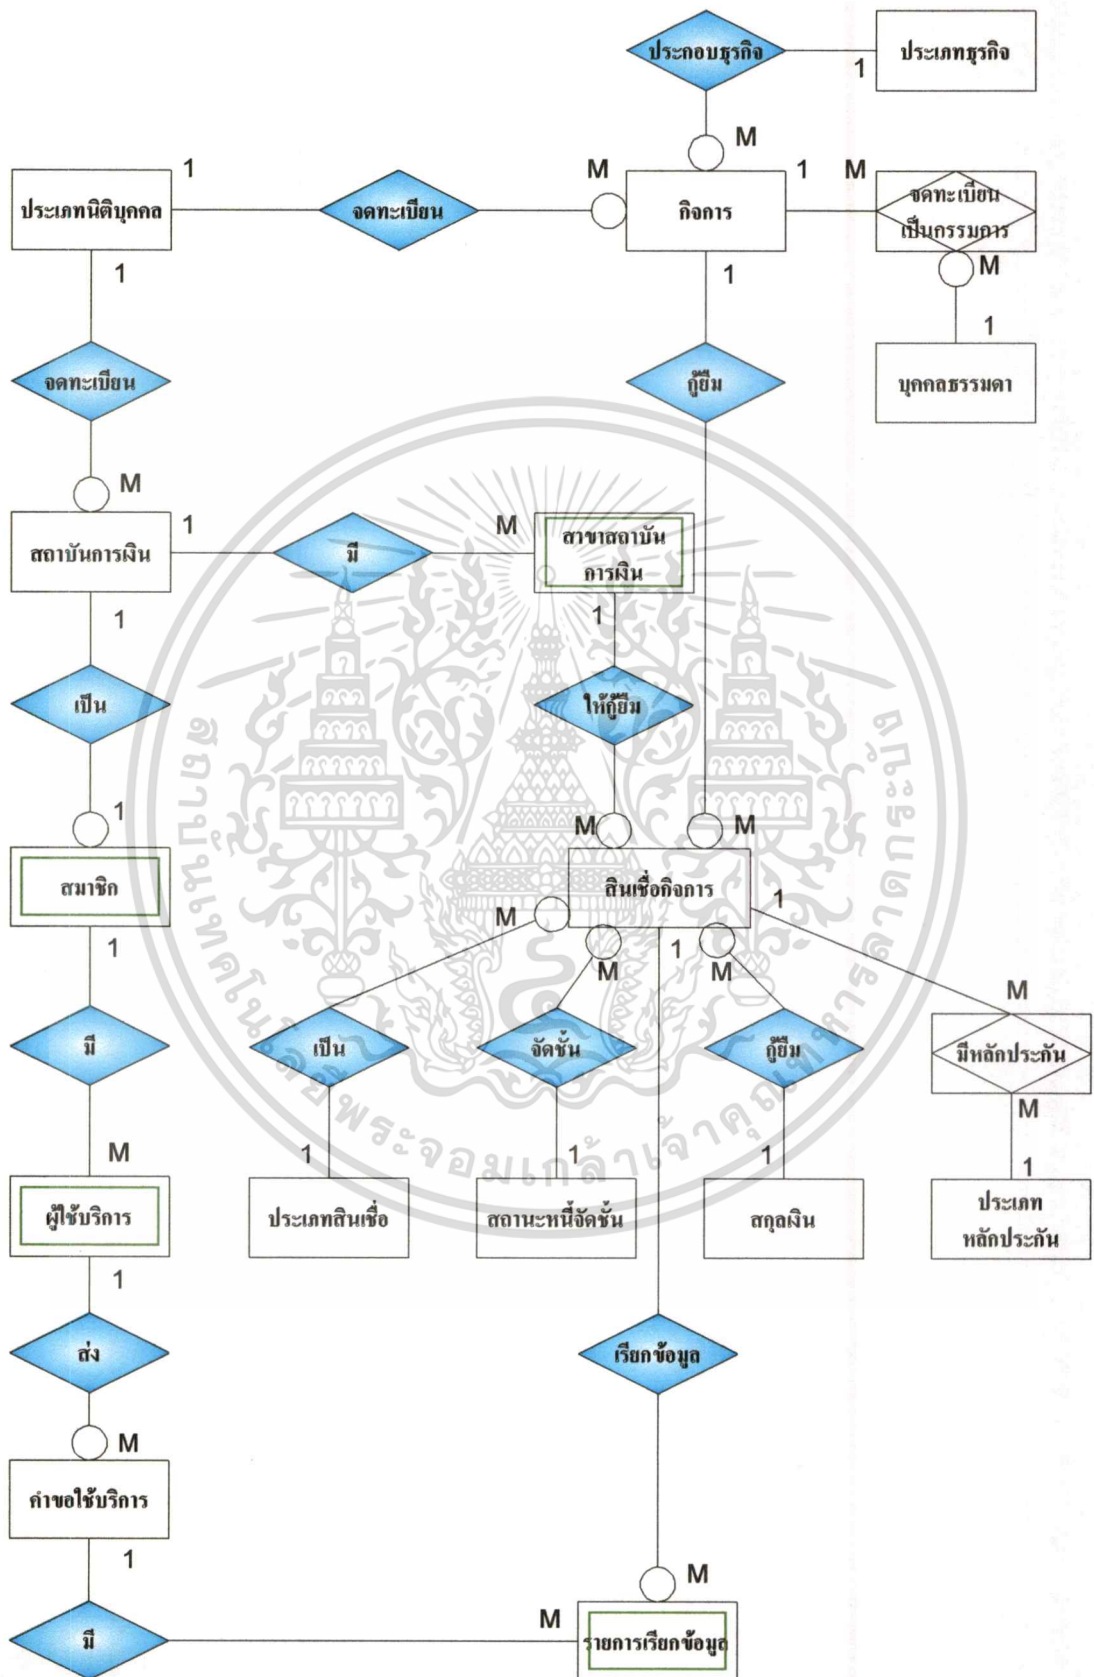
ประกอบธุรกิจ
1
ประเภทธุรกิจ
M
1
M
1
M
ประเภทนิติบุคคล
จดทะเบียน
กิจการ
จดทะเบียนเป็นกรรมการ
1
1
M
1
จดทะเบียน
กู้ยืม
บุคคลธรรมดา
M
1
M
สถาบันการเงิน
มี
สาขาสถาบันการเงิน
1
1
เป็น
ให้กู้ยืม
1
M
M
สมาชิก
สินเชื่อกิจการ
M
1
1
1
M
M
M
มี
เป็น
จัดชั้น
กู้ยืม
มีหลักประกัน
M
M
1
1
1
1
ผู้ใช้บริการ
ประเภทสินเชื่อ
สถานะหนี้จัดชั้น
สกุลเงิน
ประเภทหลักประกัน
1
ส่ง
เรียกข้อมูล
M
คำขอใช้บริการ
1
M
M
มี
รายการเรียกข้อมูล